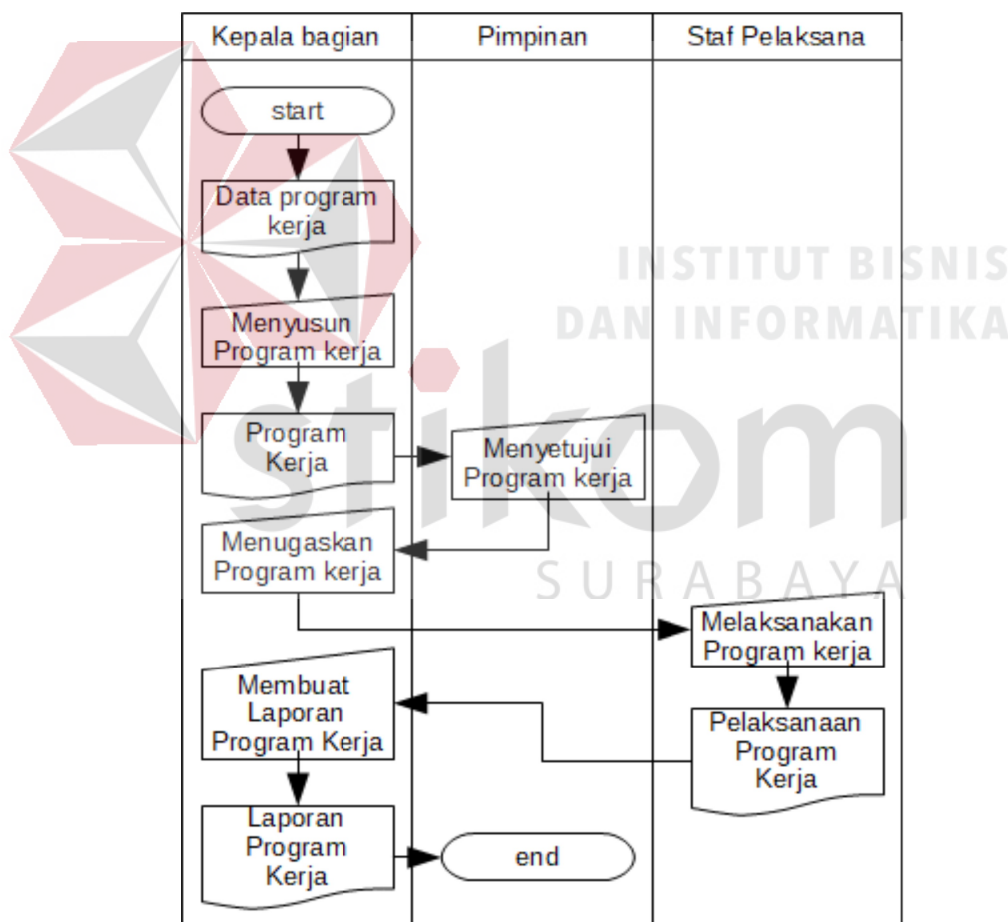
| Kepala bagian | Pimpinan | Staf Pelaksana |
|---|---|---|

start

Data program kerja

Menyusun Program kerja

Program Kerja

Menyetujui Program kerja

Menugaskan Program kerja

Melaksanakan Program kerja

Membuat Laporan Program Kerja

Pelaksanaan Program Kerja

Laporan Program Kerja

end

INSTITUT BISNIS DAN INFORMATIKA

stikom

SURABAYA